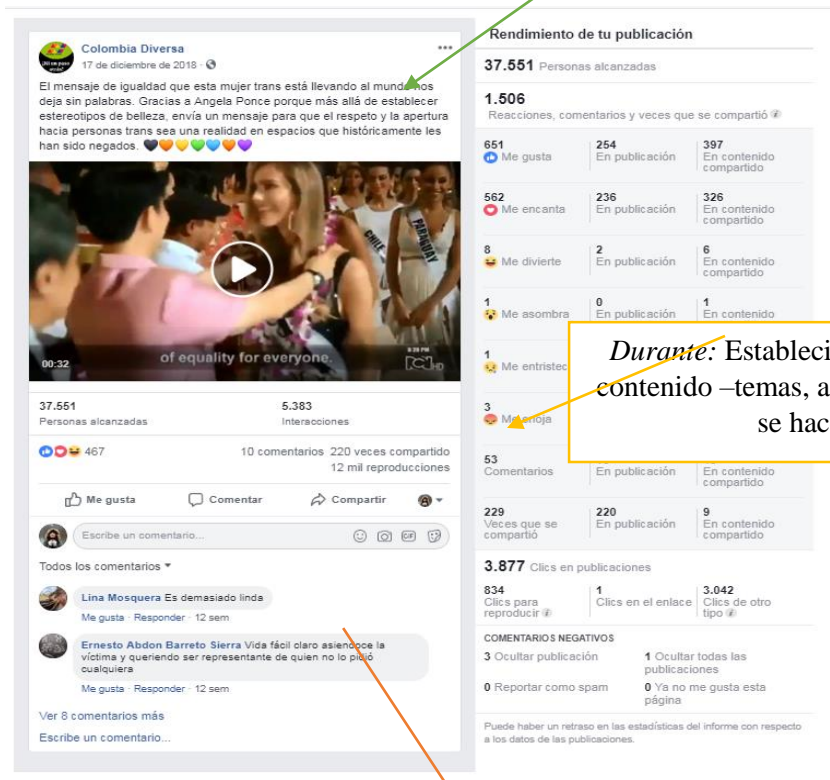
Colombia Diversa
17 de diciembre de 2018 · 

El mensaje de igualdad que esta mujer trans está llevando al mundo nos deja sin palabras. Gracias a Angela Ponce porque más allá de establecer estereotipos de belleza, envía un mensaje para que el respeto y la apertura hacia personas trans sea una realidad en espacios que históricamente les han sido negados. 🖤🧡💛💚💙🧡💜

CHILE PARAGUAY
of equality for everyone.
00:32

37.551
Personas alcanzadas
5.383
Interacciones

467
10 comentarios 220 veces compartido
12 mil reproducciones

Me gusta Comentar Compartir

Escribe un comentario...

Todos los comentarios

Lina Mosquera Es demasiado linda
Me gusta · Responder · 12 sem

Ernesto Abdon Barreto Sierra Vida fácil claro asiendoce la víctima y queriendo ser representante de quien no lo pidió cualquiera
Me gusta · Responder · 12 sem

Ver 8 comentarios más
Escribe un comentario...

Rendimiento de tu publicación

37.551 Personas alcanzadas

1.506
Reacciones, comentarios y veces que se compartió

| | | |
|---|---|---|
| 651 Me gusta | 254 En publicación | 397 En contenido compartido |
| 562 Me encanta | 236 En publicación | 326 En contenido compartido |
| 8 Me divierte | 2 En publicación | 6 En contenido compartido |
| 1 Me asombra | 0 En publicación | 1 En contenido |
| 1 Me entristec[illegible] | | |
| 3 Me enoja | | |
| 53 Comentarios | En publicación | En contenido compartido |
| 229 Veces que se compartió | 220 En publicación | 9 En contenido compartido |

Durante: Estableci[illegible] contenido –temas, a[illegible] se hac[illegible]

3.877 Clics en publicaciones

| | | |
|---|---|---|
| 834 Clics para reproducir | 1 Clics en el enlace | 3.042 Clics de otro tipo |

COMENTARIOS NEGATIVOS
3 Ocultar publicación
1 Ocultar todas las publicaciones
0 Reportar como spam
0 Ya no me gusta esta página

Puede haber un retraso en las estadísticas del informe con respecto a los datos de las publicaciones.